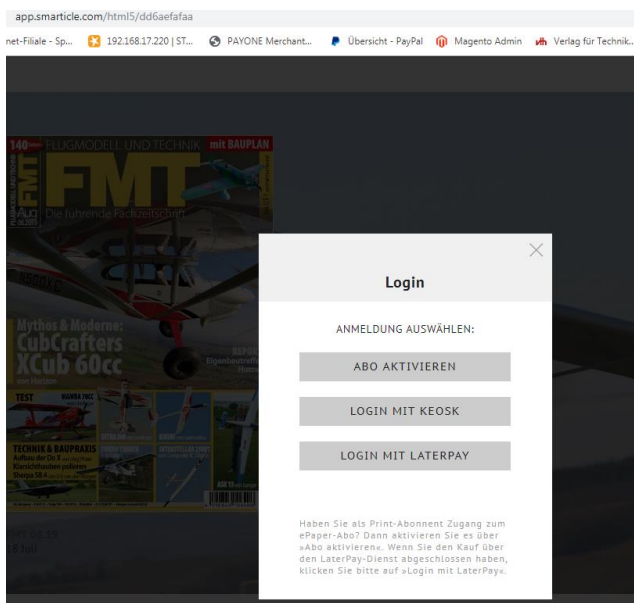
app.smarticle.com/html5/dd6aefafaa

net-Filiale - Sp... 192.168.17.220 | ST... PAYONE Merchant... Übersicht - PayPal Magento Admin Verlag für Technik...

140 FLUGMODELL UND TECHNIK mit BAUPLAN
FMT
Die führende Fachzeitschrift

Mythos & Moderne: CubCrafters XCub 60cc

TEST

TECHNIK & BAUPRAXIS

Login

ANMELDUNG AUSWÄHLEN:

ABO AKTIVIEREN

LOGIN MIT KEOSK

LOGIN MIT LATERPAY

Haben Sie als Print-Abonnent Zugang zum ePaper-Abo? Dann aktivieren Sie es über »Abo aktivieren«. Wenn Sie den Kauf über den LaterPay-Dienst abgeschlossen haben, klicken Sie bitte auf »Login mit LaterPay«.